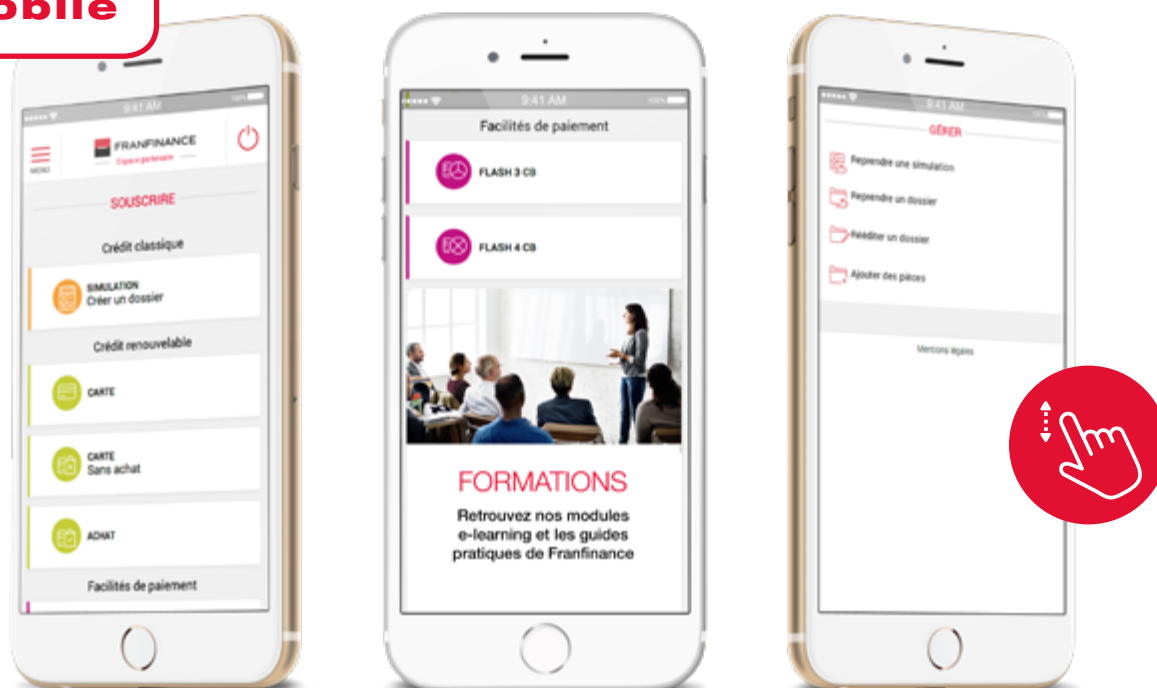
obile

9:41 AM

MENU

FRANFINANCE

Espace partenaire

SOUSCRIRE

Crédit classique

SIMULATION
Créer un dossier

Crédit renouvelable

CARTE

CARTE
Sans achat

ACHAT

Facilités de paiement

9:41 AM

Facilités de paiement

FLASH 3 CB

FLASH 4 CB

FORMATIONS

Retrouvez nos modules e-learning et les guides pratiques de Franfinance

9:41 AM

GÉRER

Reprendre une simulation

Reprendre un dossier

Rééditer un dossier

Ajouter des pièces

Mentions légales